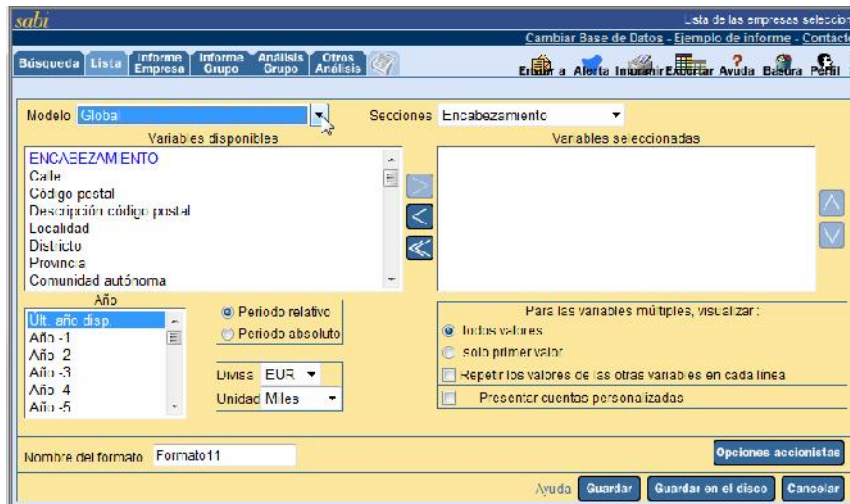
sabi

Lista de las empresas seleccio

Cambiar Base de Datos - Ejemplo de informe - Contact

Búsqueda Lista Informe Empresa Informe Grupo Análisis Grupo Otros Análisis

Enviar a Alerta Imprimir Exportar Ayuda Basura Perfil

Modelo Global

Secciones Encabezamiento

Variables disponibles

ENCABEZAMIENTO
Calle
Código postal
Descripción código postal
Localidad
Distrito
Provincia
Comunidad autónoma

Variables seleccionadas

Año

Últ. año disp.
Año -1
Año -2
Año -3
Año -4
Año -5

Periodo relativo
Periodo absoluto

Divisa EUR
Unidad Miles

Para las variables múltiples, visualizar:
todos valores
solo primer valor
Repetir los valores de las otras variables en cada línea
Presentar cuentas personalizadas

Nombre del formato Formato11

Opciones accionistas

Ayuda Guardar Guardar en el disco Cancelar